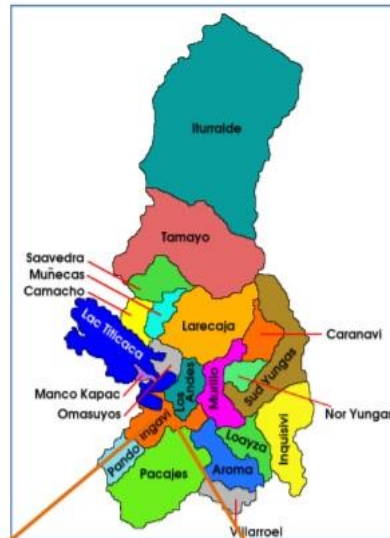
Iturralde

Tamayo

Saavedra
Muñecas
Camacho

Lac Titicaca

Larecaja

Caranavi

Sud Yungas

Manco Kapac
Omasuyos

Los Andes

Murillo

Nor Yungas

Ingavi

Loayza

Inquisivi

Pando

Pacajes

Aroma

Villarroel